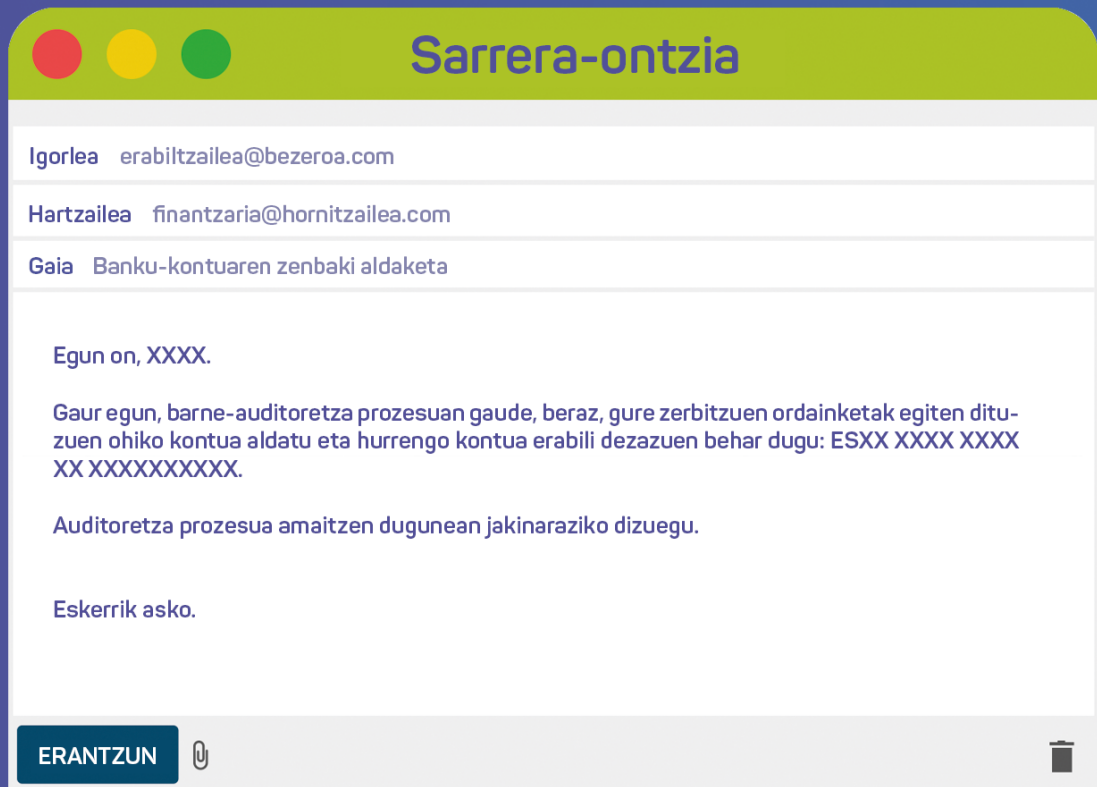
Sarrera-ontzia

Igorlea erabiltzailea@bezeroa.com

Hartzailea finantzaria@hornitzailea.com

Gaia Banku-kontuaren zenbaki aldaketa

Egun on, XXXX.

Gaur egun, barne-auditoretza prozesuan gaude, beraz, gure zerbitzuen ordainketak egiten dituzuen ohiko kontua aldatu eta hurrengo kontua erabili dezazuen behar dugu: ESXX XXXX XXXX XX XXXXXXXXXX.

Auditoretza prozesua amaitzen dugunean jakinaraziko dizuegu.

Eskerrik asko.

ERANTZUN